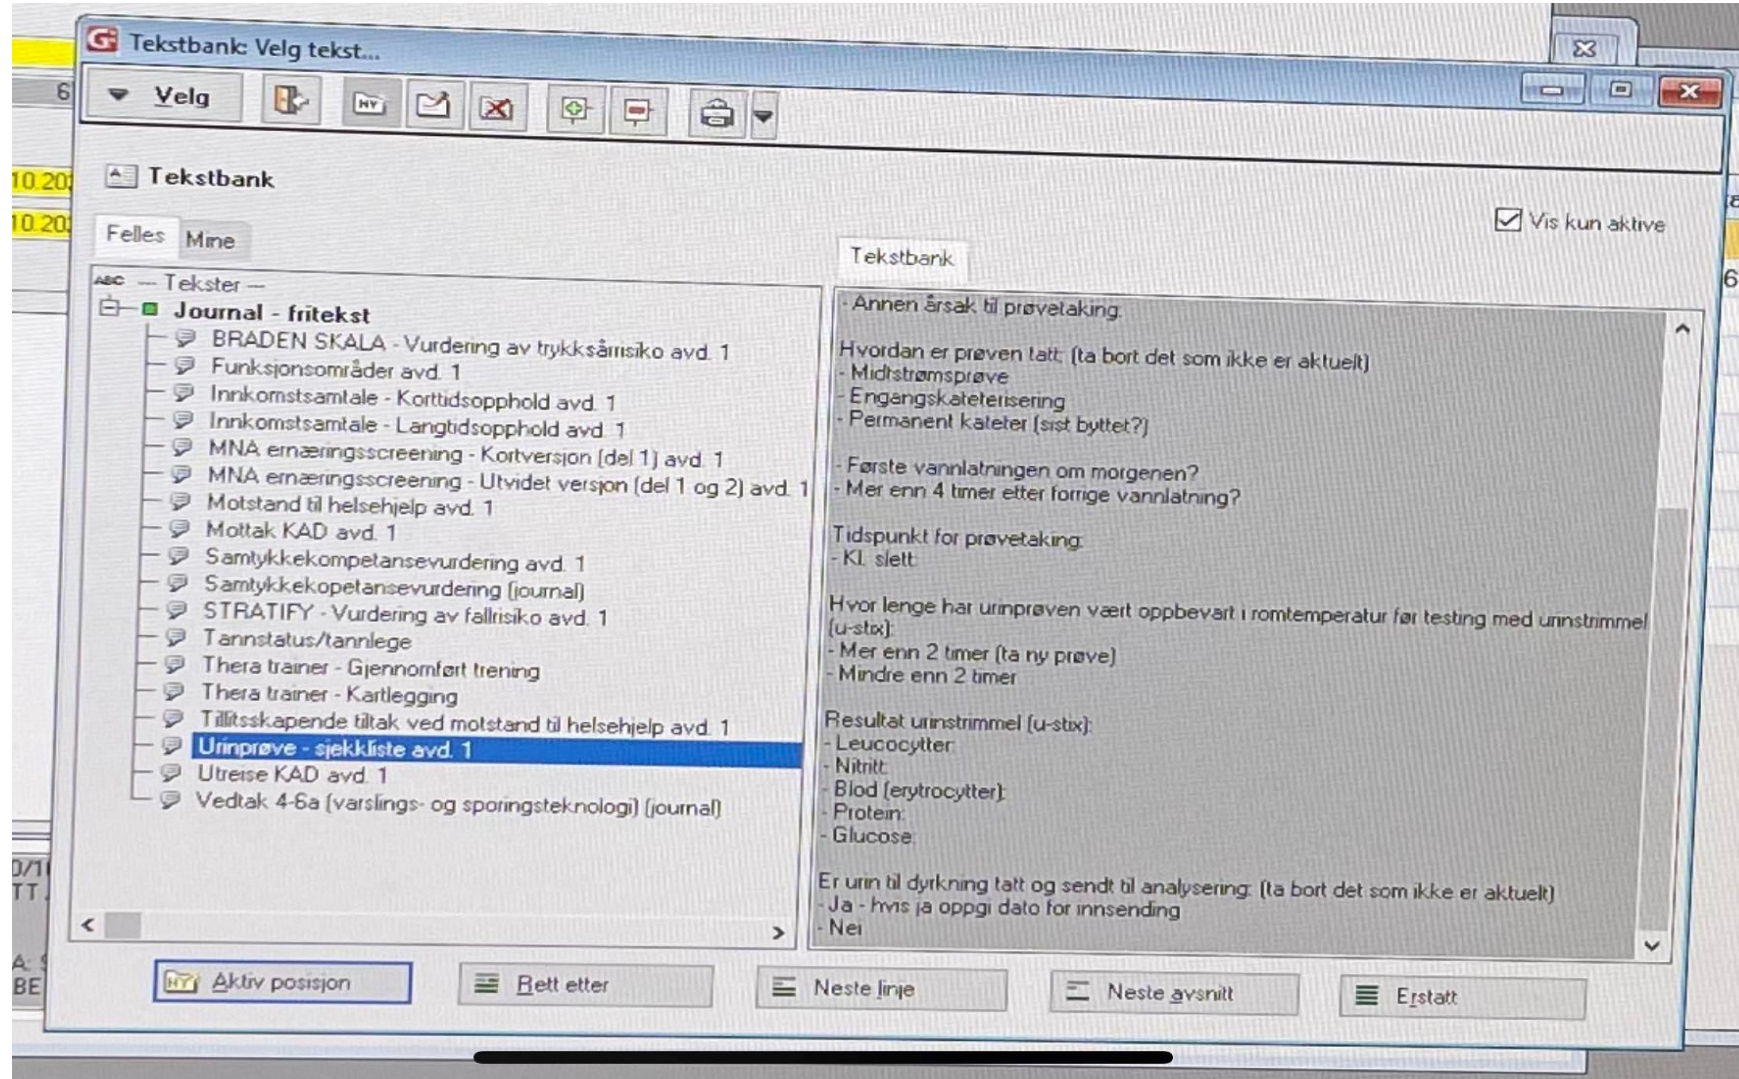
Tekstbank: Velg tekst...

Velg

Tekstbank

Felles Mine

Vis kun aktive

— Tekster —
Journal - fritekst
BRADEN SKALA - Vurdering av trykksårrisiko avd. 1
Funksjonsområder avd. 1
Innkomstsamtale - Korttidsopphold avd. 1
Innkomstsamtale - Langtidsopphold avd. 1
MNA ernæringsscreening - Kortversjon (del 1) avd. 1
MNA ernæringsscreening - Utvidet versjon (del 1 og 2) avd. 1
Motstand til helsehjelp avd. 1
Mottak KAD avd. 1
Samtykkekompetansevurdering avd. 1
Samtykkekopetansevurdering (journal)
STRATIFY - Vurdering av fallrisiko avd. 1
Tannstatus/tannlege
Thera trainer - Gjennomført trening
Thera trainer - Kartlegging
Tillitsskapende tiltak ved motstand til helsehjelp avd. 1
Urinprøve - sjekkliste avd. 1
Utreise KAD avd. 1
Vedtak 4-6a (varslings- og sporingsteknologi) (journal)

Tekstbank

- Annen årsak til prøvetaking:

Hvordan er prøven tatt: (ta bort det som ikke er aktuelt)
- Midtstrømsprøve
- Engangskateterisering
- Permanent kateter (sist byttet?)

- Første vannlatningen om morgenen?
- Mer enn 4 timer etter forrige vannlatning?

Tidspunkt for prøvetaking:
- Kl. slett

Hvor lenge har urinprøven vært oppbevart i romtemperatur før testing med urinstrimmel (u-stix):
- Mer enn 2 timer (ta ny prøve)
- Mindre enn 2 timer

Resultat urinstrimmel (u-stix):
- Leucocytter:
- Nitritt:
- Blod (erytrocytter):
- Protein:
- Glucose:

Er urin til dyrkning tatt og sendt til analysering: (ta bort det som ikke er aktuelt)
- Ja - hvis ja oppgi dato for innsending
- Nei

Aktiv posisjon | Rett etter | Neste linje | Neste avsnitt | Erstatt